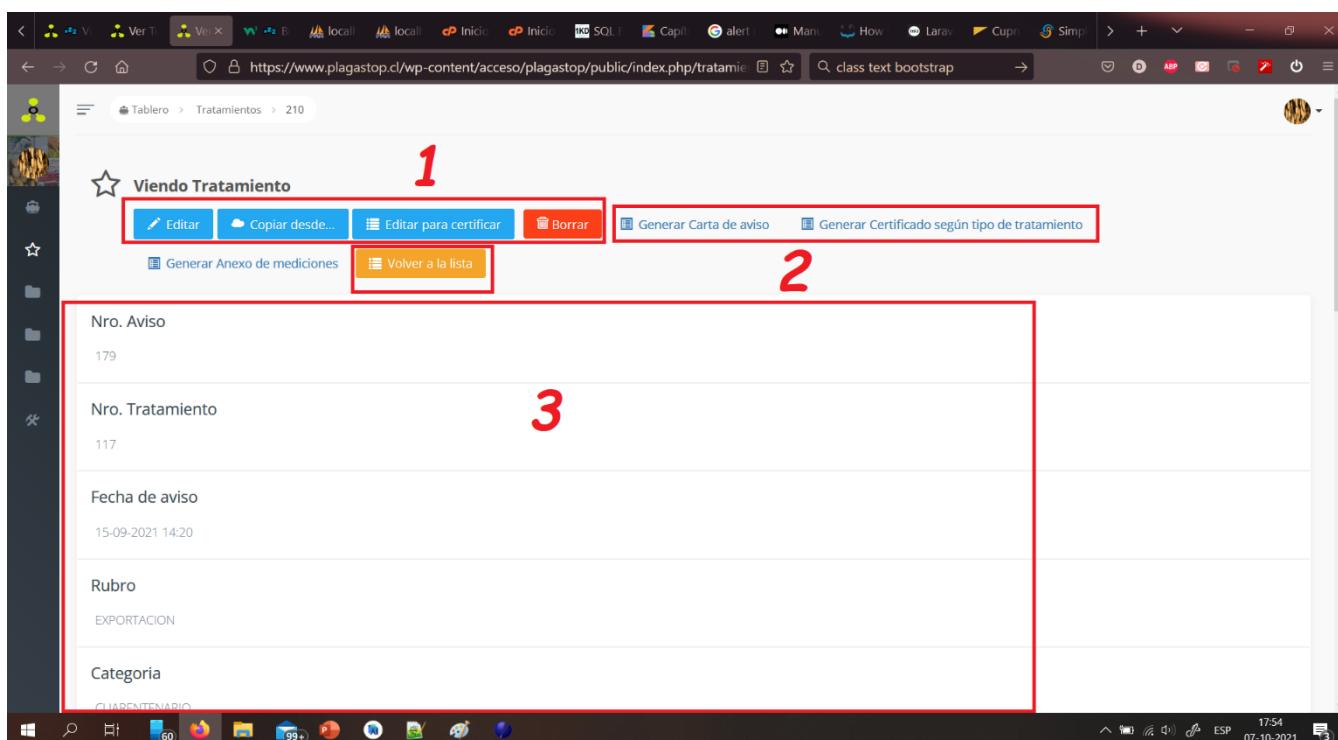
Ver T | Ver | W B | locall | locall | Inicio | Inicio | SQL | Capit | alert | Manu | How | Larav | Cupr | Simpl

https://www.plagastop.cl/wp-content/acceso/plagastop/public/index.php/tratamie

class text bootstrap

Tablero > Tratamientos > 210

1

Viendo Tratamiento

Editar | Copiar desde... | Editar para certificar | Borrar

Generar Carta de aviso | Generar Certificado según tipo de tratamiento

Generar Anexo de mediciones | Volver a la lista

2

Nro. Aviso

179

3

Nro. Tratamiento

117

Fecha de aviso

15-09-2021 14:20

Rubro

EXPORTACION

Categoria

CUARENTENARIO

60 | 99+ | ESP | 17:54 | 07-10-2021 | 13